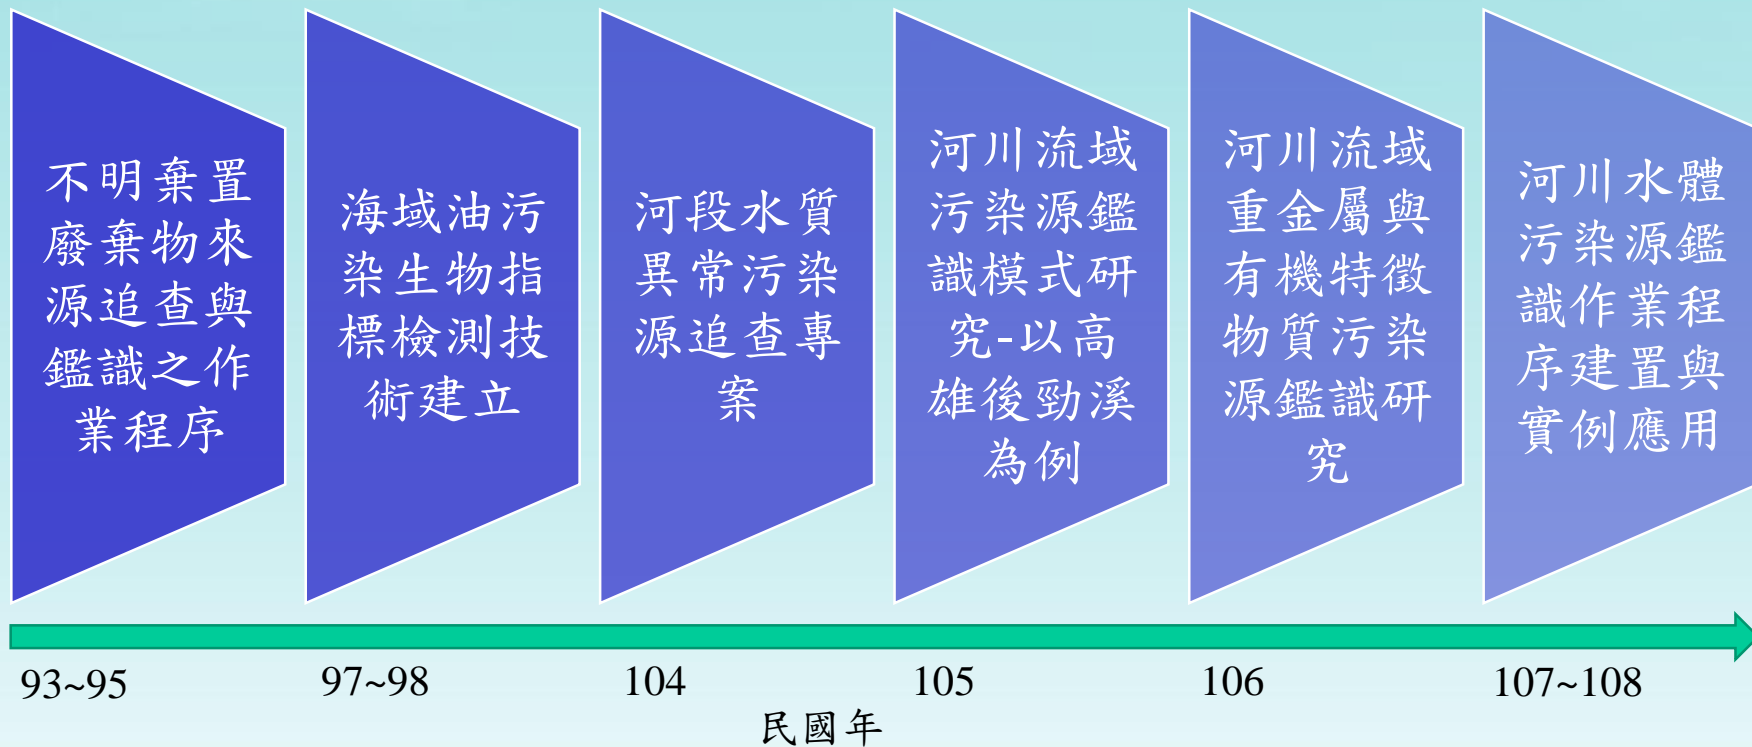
不明棄置廢棄物來源追查與鑑識之作業程序

海域油污染生物指標檢測技術建立

河段水質異常污染源追查專案

河川流域污染源鑑識模式研究-以高雄後勁溪為例

河川流域重金屬與有機特徵物質污染源鑑識研究

河川水體污染源鑑識作業程序建置與實例應用

93~95

97~98

104

105

106

107~108

民國年